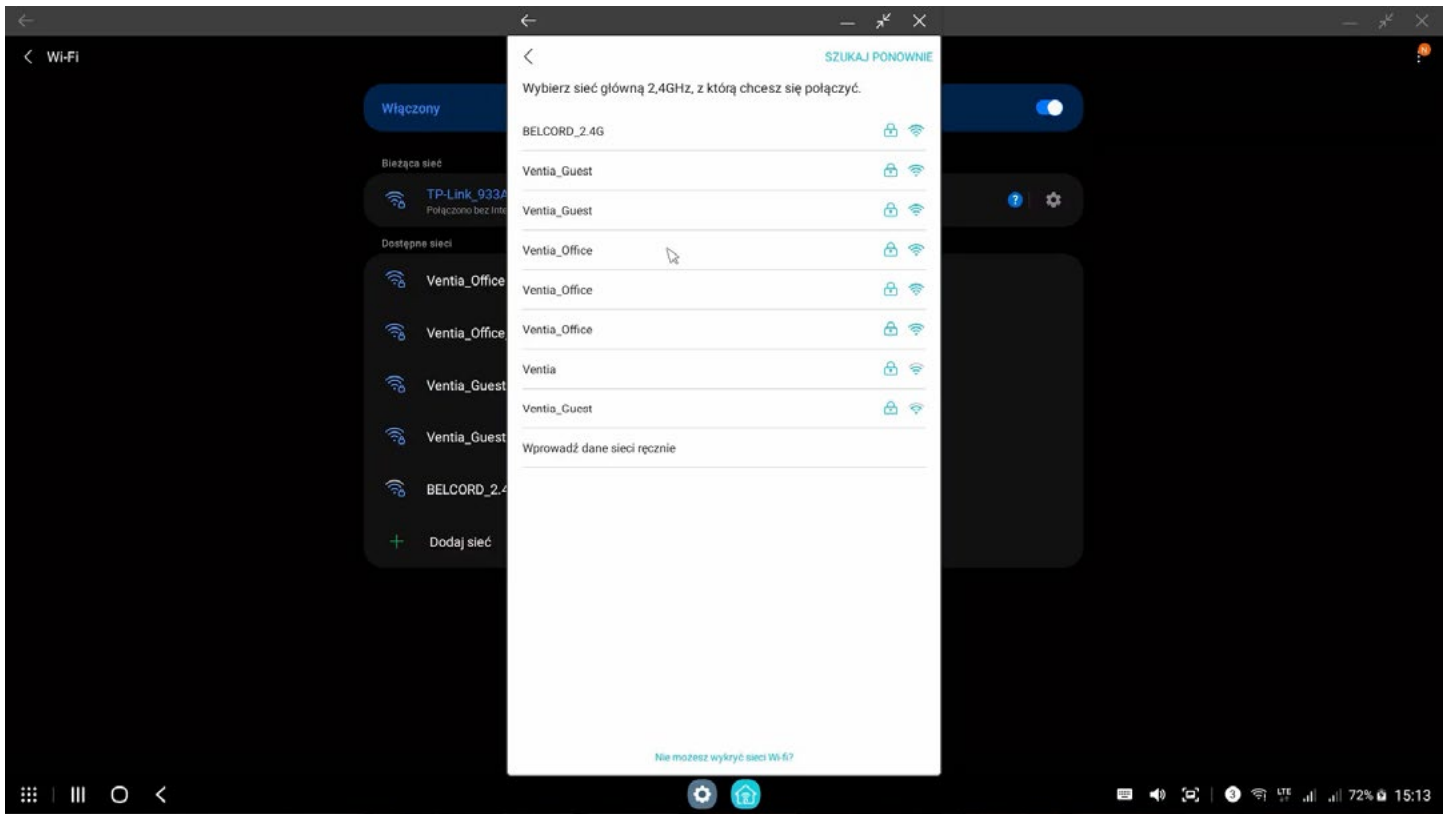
< Wi-Fi

Włączony

Bieżąca sieć

TP-Link_933A
Połączono bez Inte

Dostępne sieci

Ventia_Office

Ventia_Office

Ventia_Guest

Ventia_Guest

BELCORD_2.4

Dodaj sieć

SZUKAJ PONOWNIE

Wybierz sieć główną 2,4GHz, z którą chcesz się połączyć.

BELCORD_2.4G

Ventia_Guest

Ventia_Guest

Ventia_Office

Ventia_Office

Ventia_Office

Ventia

Ventia_Guest

Wprowadź dane sieci ręcznie

Nie możesz wykryć sieci Wi-fi?

72% 15:13